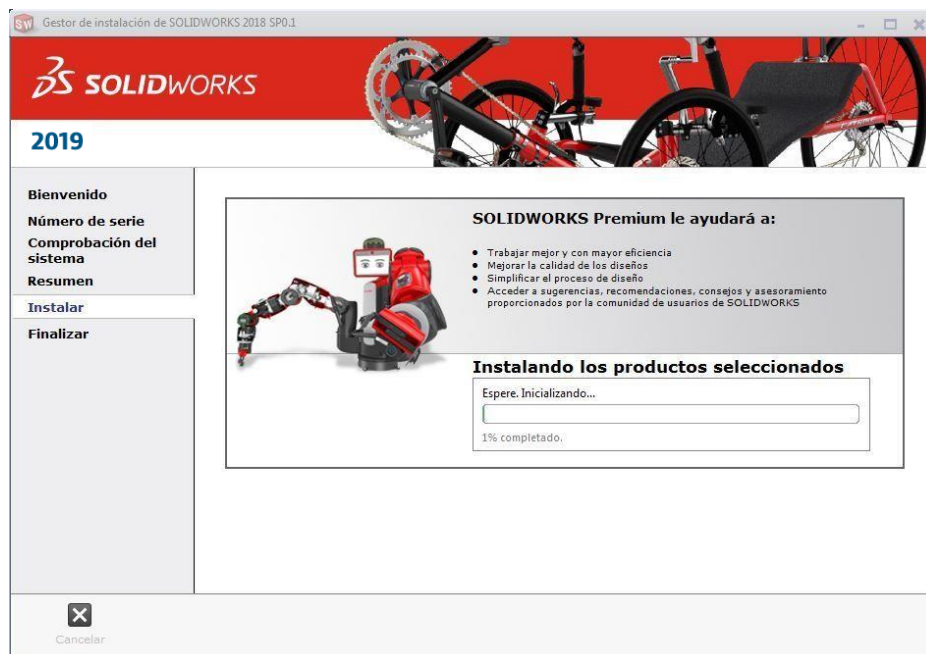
Gestor de instalación de SOLIDWORKS 2018 SP0.1

SOLIDWORKS

2019

Bienvenido
Número de serie
Comprobación del sistema
Resumen
Instalar
Finalizar

SOLIDWORKS Premium le ayudará a:

- Trabajar mejor y con mayor eficiencia
- Mejorar la calidad de los diseños
- Simplificar al proceso de diseño
- Acceder a sugerencias, recomendaciones, consejos y asesoramiento proporcionados por la comunidad de usuarios de SOLIDWORKS

Instalando los productos seleccionados

Espere. Inicializando...

1% completado.

Cancelar